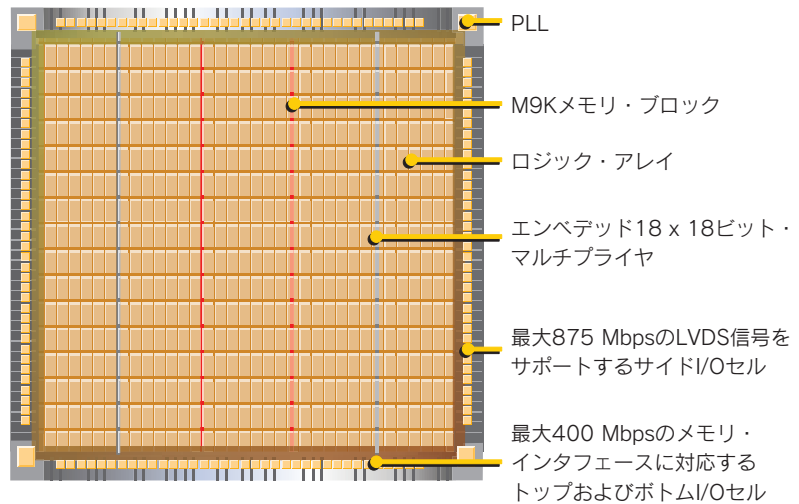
PLL

M9Kメモリ・ブロック

ロジック・アレイ

エンベデッド18 x 18ビット・マルチプライヤ

最大875 MbpsのLVDS信号をサポートするサイドI/Oセル

最大400 Mbpsのメモリ・インタフェースに対応するトップおよびボトムI/Oセル